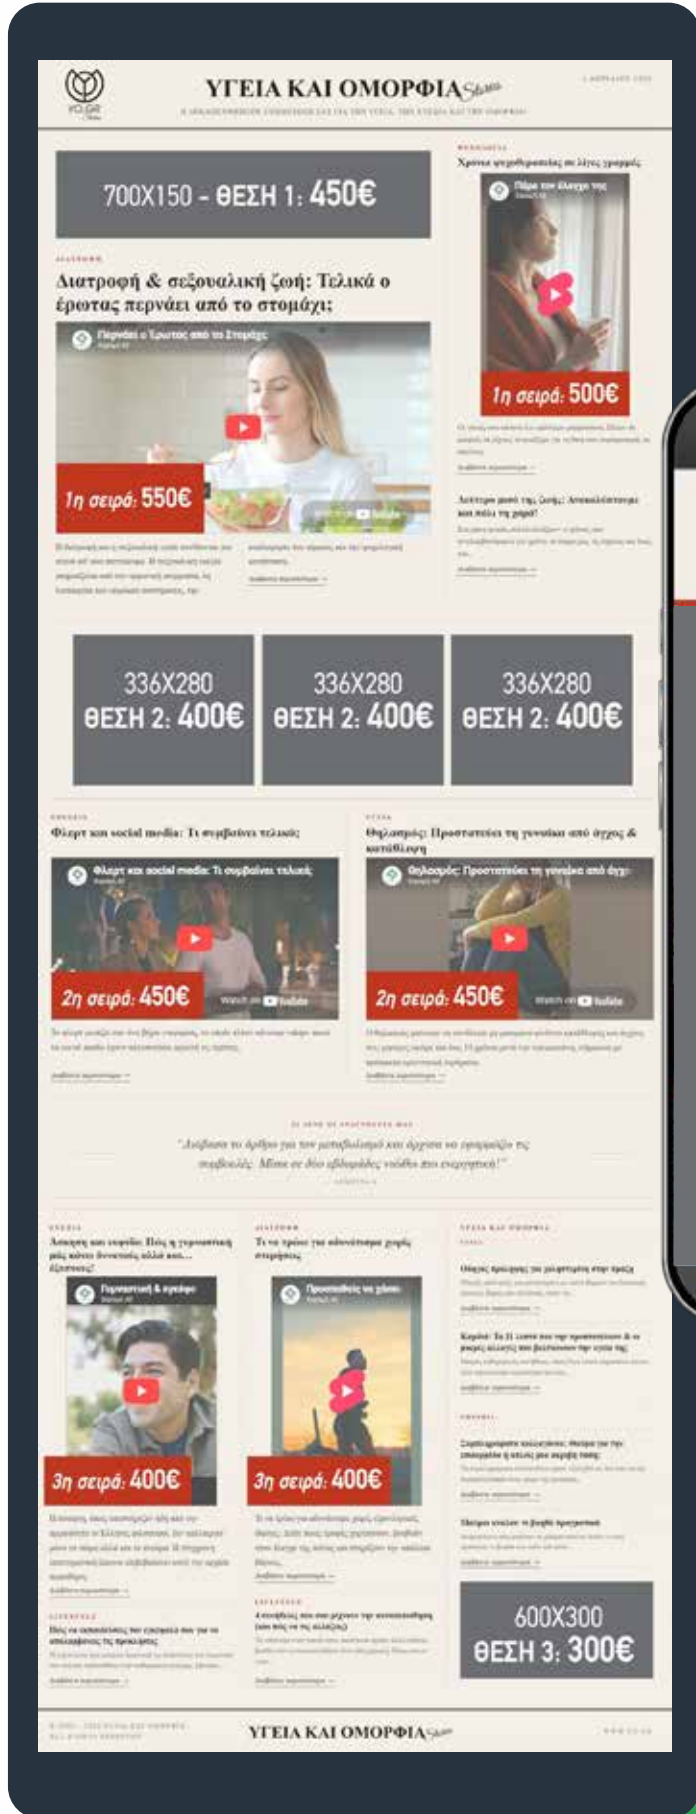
YOLGA

ΥΓΕΙΑ ΚΑΙ ΟΜΟΡΦΙΑ Stories

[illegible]

700X150 - ΘΕΣΗ 1: 450€

ΔΙΑΤΡΟΦΗ

Διατροφή & σεξουαλική ζωή: Τελικά ο έρωτας περνάει από το στομάχι;

Περνάει ο Έρωτας από το Στομάχι;

1η σειρά: 550€

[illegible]

Χρόνια ψυχοθεραπείας σε λίγες γραμμές

Πάρε τον έλεγχο της

1η σειρά: 500€

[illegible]

336X280 ΘΕΣΗ 2: 400€

336X280 ΘΕΣΗ 2: 400€

336X280 ΘΕΣΗ 2: 400€

Φλερτ και social media: Τι συμβαίνει τελικά;

Φλερτ και social media: Τι συμβαίνει τελικά;

2η σειρά: 450€

Θηλασμός: Προστατεύει τη γυναίκα από άγχος & κατάθλιψη

Θηλασμός: Προστατεύει τη γυναίκα από άγχ

2η σειρά: 450€

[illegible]

Γυμναστική & σφρίγος

3η σειρά: 400€

Προσπαθείς να χάσεις

3η σειρά: 400€

600X300 ΘΕΣΗ 3: 300€

ΥΓΕΙΑ ΚΑΙ ΟΜΟΡΦΙΑ Stories